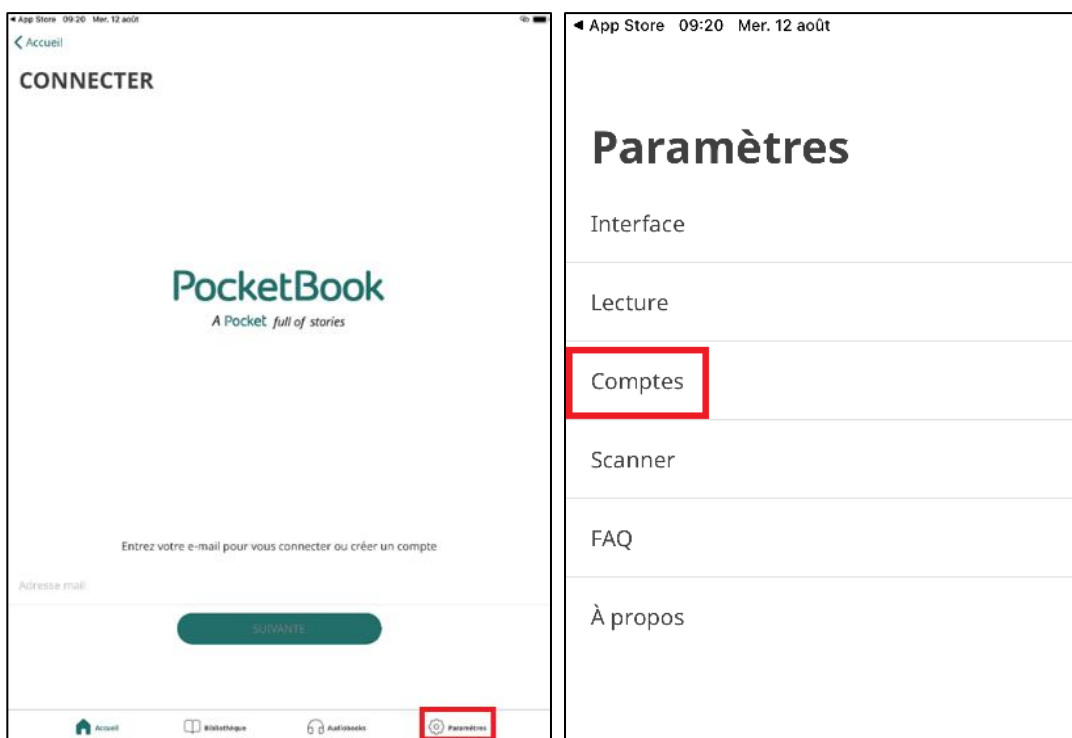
◂ App Store 09:20 Mer. 12 août

< Accueil

CONNECTER

PocketBook
A Pocket full of stories

Entrez votre e-mail pour vous connecter ou créer un compte

Adresse mail

SUIVANTE

Accueil
Bibliothèque
Audiobooks
Paramètres

◂ App Store 09:20 Mer. 12 août

Paramètres

Interface

Lecture

Comptes

Scanner

FAQ

À propos